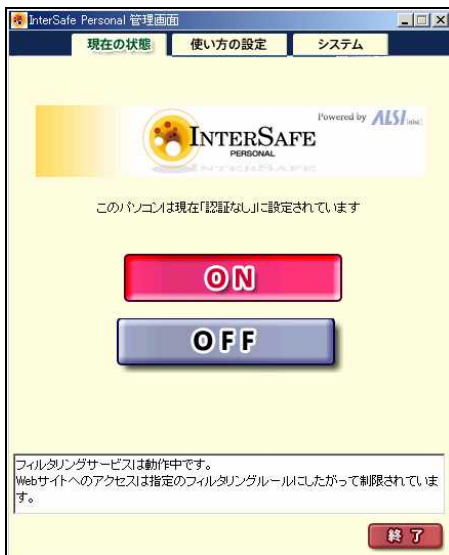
InterSafe Personal 管理画面

現在の状態 使い方の設定 システム

Powered by ALSI inc.

INTERSAFE
PERSONAL

INTERSAFE

このパソコンは現在「認証なし」に設定されています

ON

OFF

フィルタリングサービスは動作中です。
Webサイトへのアクセスは指定のフィルタリングルールにしたがって制限されています。

終了